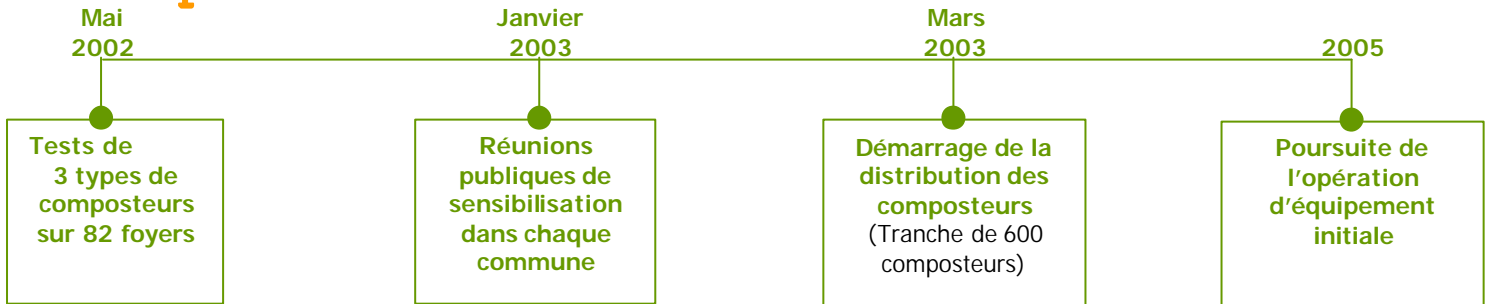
Mai 2002

Tests de 3 types de composteurs sur 82 foyers

Janvier 2003

Réunions publiques de sensibilisation dans chaque commune

Mars 2003

Démarrage de la distribution des composteurs (Tranche de 600 composteurs)

2005

Poursuite de l'opération d'équipement initiale